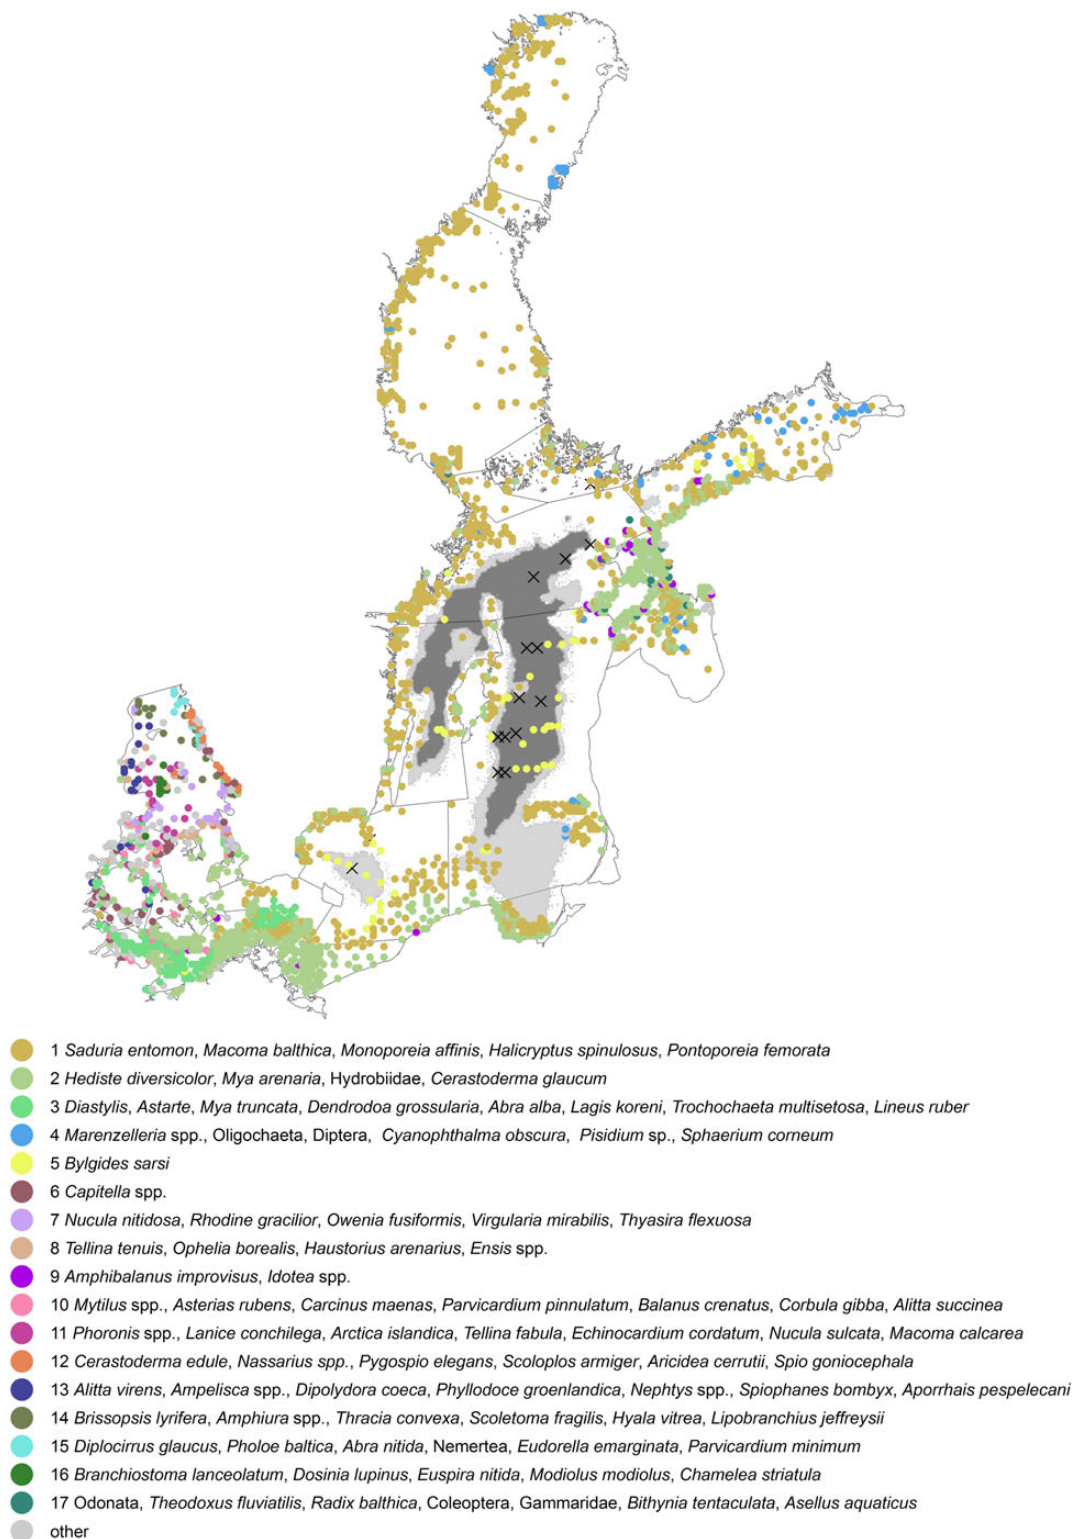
1 Saduria entomon, Macoma balthica, Monoporeia affinis, Halicryptus spinulosus, Pontoporeia femorata
2 Hediste diversicolor, Mya arenaria, Hydrobiidae, Cerastoderma glaucum
3 Diastylis, Astarte, Mya truncata, Dendrodoa grossularia, Abra alba, Lagis koreni, Trochochaeta multisetosa, Lineus ruber
4 Marenzelleria spp., Oligochaeta, Diptera, Cyanophthalma obscura, Pisidium sp., Sphaerium corneum
5 Bylgides sarsi
6 Capitella spp.
7 Nucula nitidosa, Rhodine gracilior, Owenia fusiformis, Virgularia mirabilis, Thyasira flexuosa
8 Tellina tenuis, Ophelia borealis, Haustorius arenarius, Ensis spp.
9 Amphibalanus improvisus, Idotea spp.
10 Mytilus spp., Asterias rubens, Carcinus maenas, Parvicardium pinnulatum, Balanus crenatus, Corbula gibba, Alitta succinea
11 Phoronis spp., Lanice conchilega, Arctica islandica, Tellina fabula, Echinocardium cordatum, Nucula sulcata, Macoma calcarea
12 Cerastoderma edule, Nassarius spp., Pygospio elegans, Scoloplos armiger, Aricidea cerrutii, Spio goniocephala
13 Alitta virens, Ampelisca spp., Dipolydora coeca, Phyllodoce groenlandica, Nephtys spp., Spiophanes bombyx, Aporrhais pespelecani
14 Brissopsis lyrifera, Amphiura spp., Thracia convexa, Scoletoma fragilis, Hyala vitrea, Lipobranchius jeffreysii
15 Diplocirrus glaucus, Pholoe baltica, Abra nitida, Nemertea, Eudorella emarginata, Parvicardium minimum
16 Branchiostoma lanceolatum, Dosinia lupinus, Euspira nitida, Modiolus modiolus, Chamelea striatula
17 Odonata, Theodoxus fluviatilis, Radix balthica, Coleoptera, Gammaridae, Bithynia tentaculata, Asellus aquaticus
other